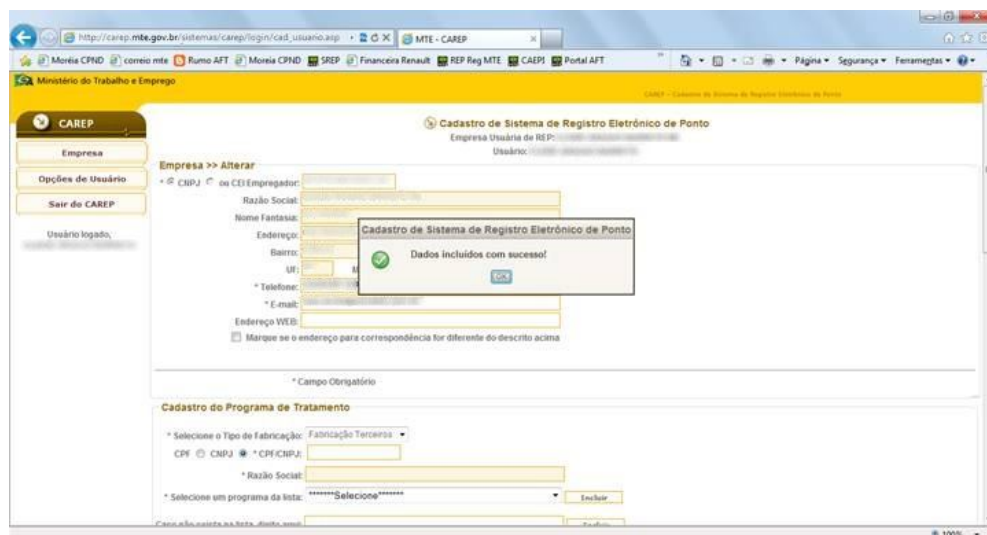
http://carep.mte.gov.br/sistemas/carep/login/cad_usuario.asp

MTE - CAREP

Moréia CPND | correio mte | Rumo AFT | Moreia CPND | SREP | Financeira Renault | REP Reg MTE | CAEPI | Portal AFT

Página ▾ Segurança ▾ Ferramentas ▾

Ministério do Trabalho e Emprego

CAREP - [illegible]

CAREP

Empresa

Opções de Usuário

Sair do CAREP

Usuário logado,

Cadastro de Sistema de Registro Eletrônico de Ponto

Empresa Usuária de REP:

Usuário:

Empresa >> Alterar

* CNPJ ou CEI Empregador:

Razão Social:

Nome Fantasia:

Endereço:

Bairro:

UF:

* Telefone:

* E-mail:

Endereço WEB:

Marque se o endereço para correspondência for diferente do descrito acima

Cadastro de Sistema de Registro Eletrônico de Ponto

Dados incluídos com sucesso!

OK

* Campo Obrigatório

Cadastro do Programa de Tratamento

* Selecione o Tipo de Fabricação: Fabricação Terceiros

CPF CNPJ * CPF/CNPJ:

* Razão Social:

* Selecione um programa da lista: *******Selecione*******

Incluir

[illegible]

100%